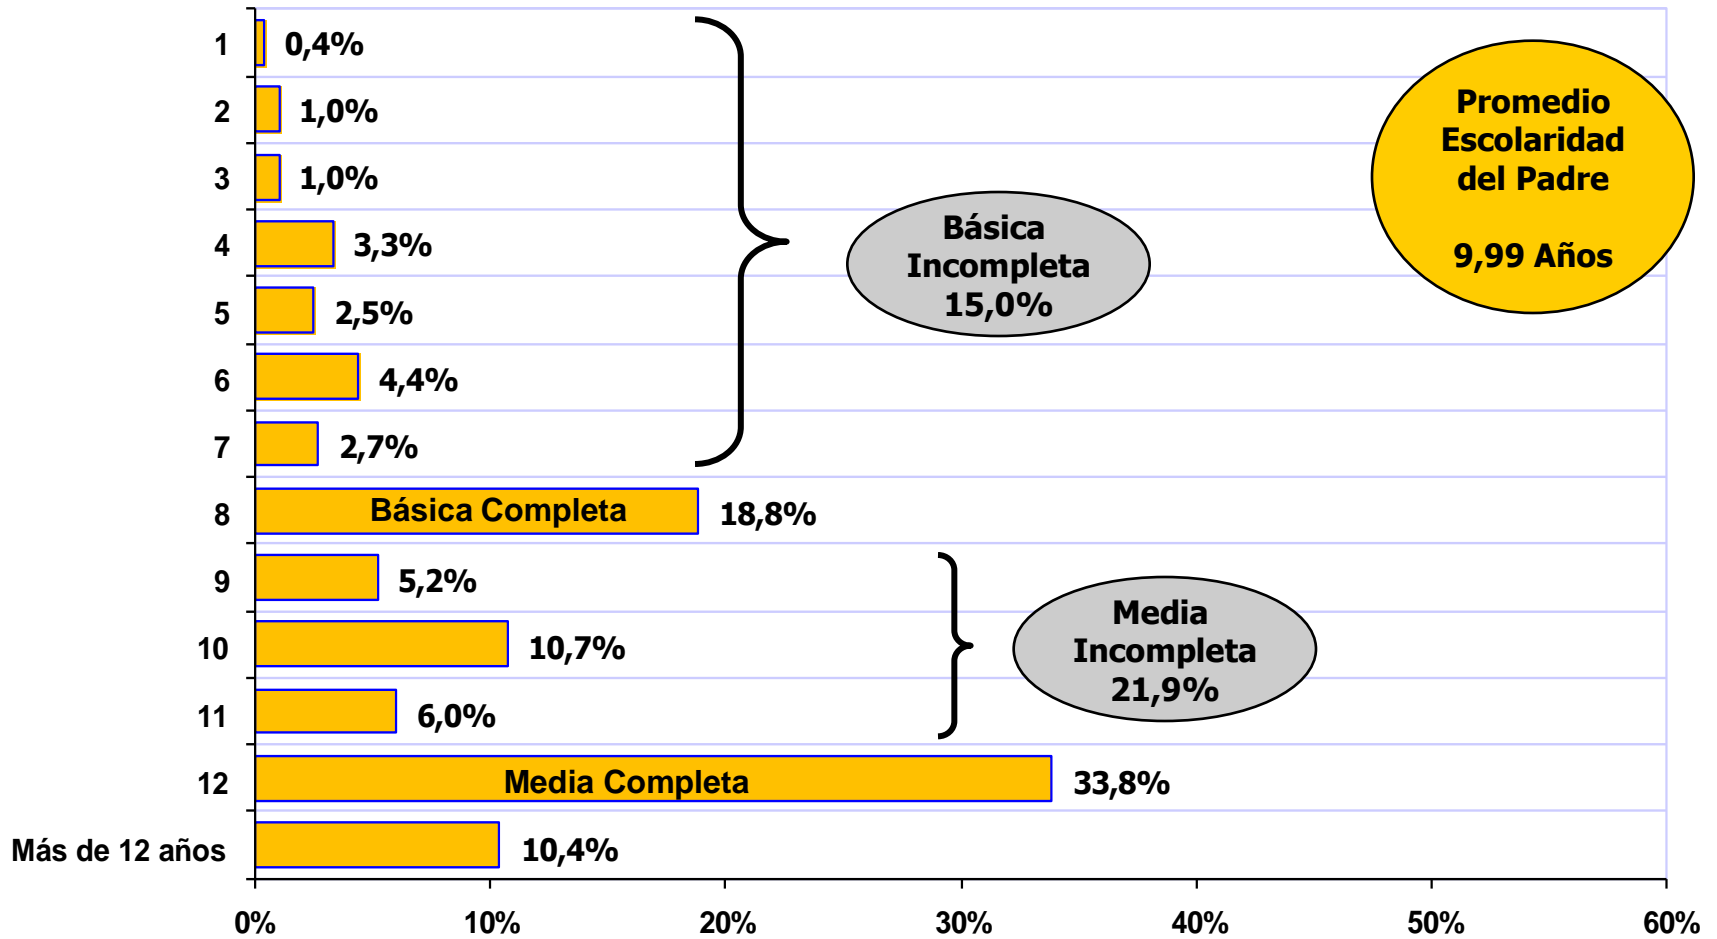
Promedio Escolaridad del Padre

9,99 Años

1 0,4%
2 1,0%
3 1,0%
4 3,3%
5 2,5%
6 4,4%
7 2,7%

Básica Incompleta 15,0%

8 Básica Completa 18,8%
9 5,2%
10 10,7%
11 6,0%

Media Incompleta 21,9%

12 Media Completa 33,8%
Más de 12 años 10,4%

0% 10% 20% 30% 40% 50% 60%